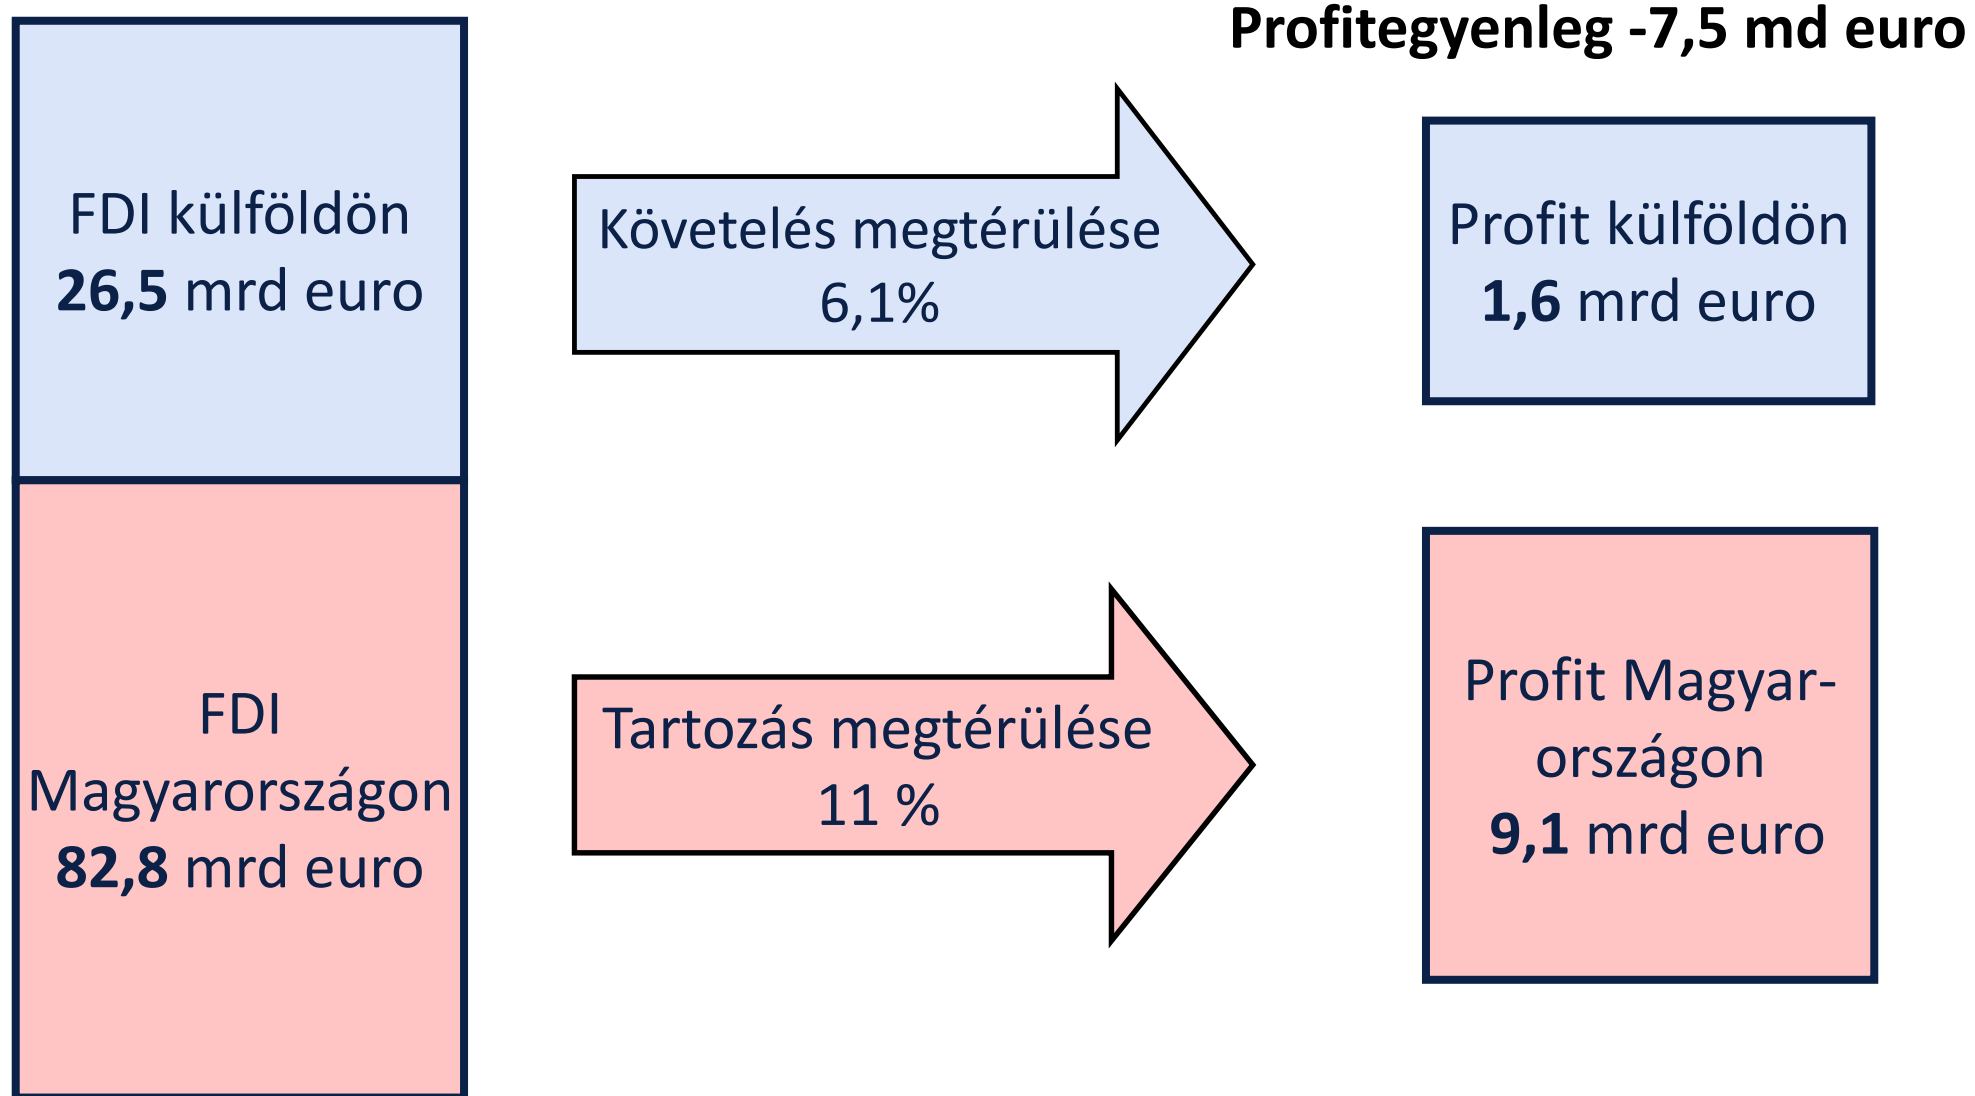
Profitegyenleg -7,5 md euro

FDI külföldön
26,5 mrd euro

Követelés megtérülése
6,1%

Profit külföldön
1,6 mrd euro

FDI
Magyarországon
82,8 mrd euro

Tartozás megtérülése
11 %

Profit Magyarországon
9,1 mrd euro